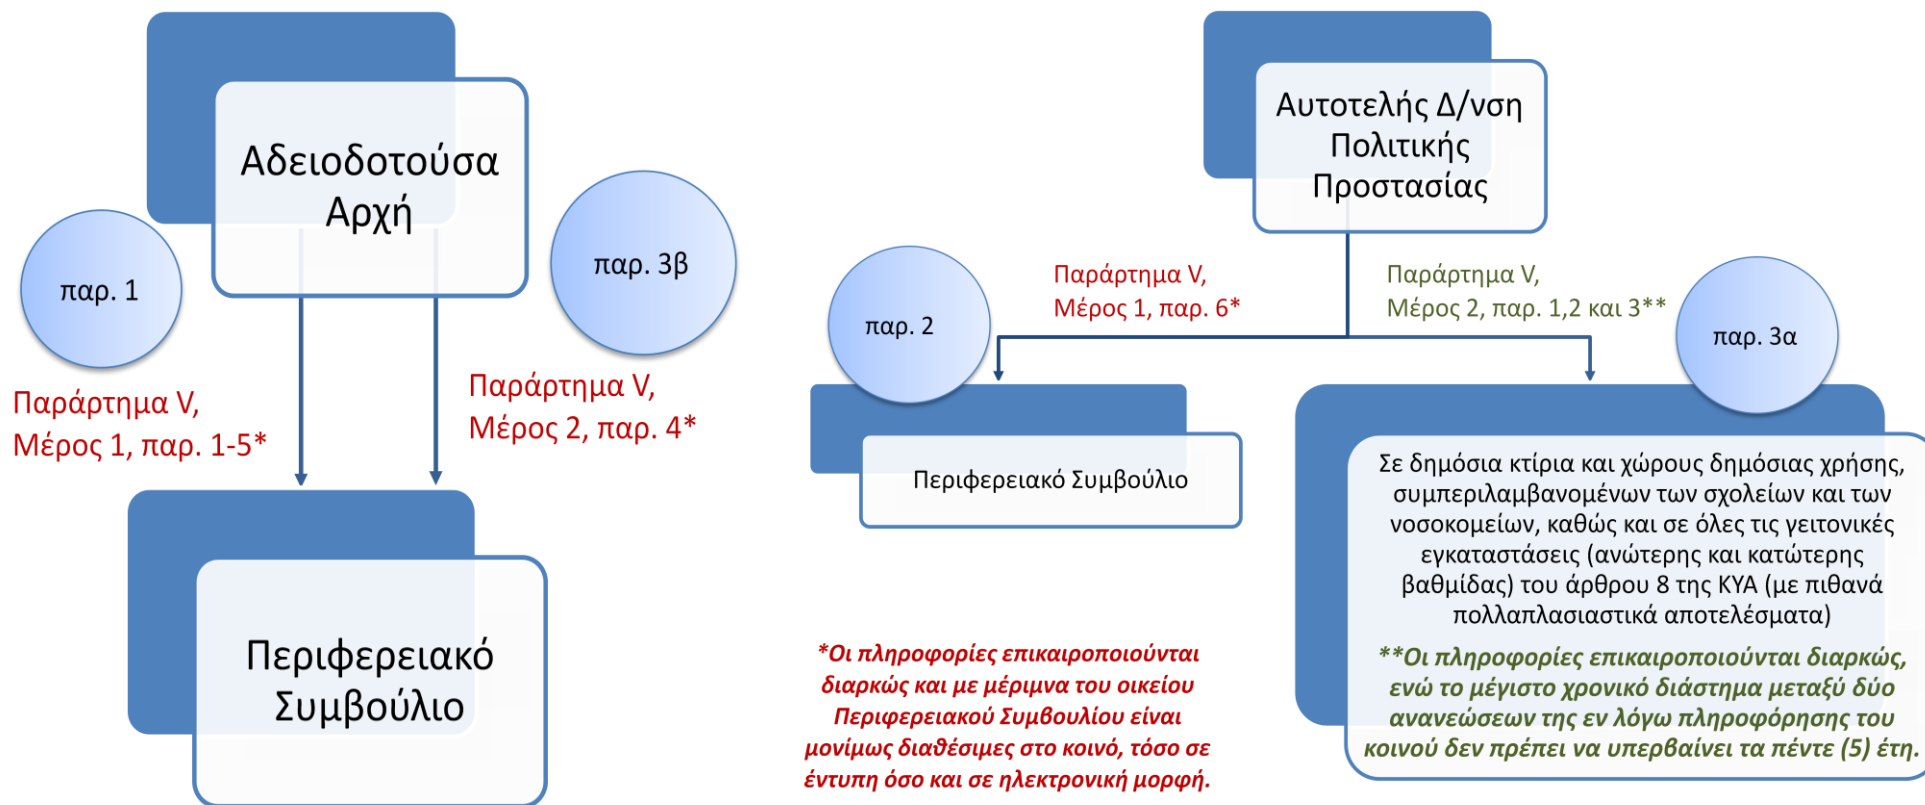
Αδειοδοτούσα Αρχή

παρ. 1

παρ. 3β

Παράρτημα V, Μέρος 1, παρ. 1-5*

Παράρτημα V, Μέρος 2, παρ. 4*

Περιφερειακό Συμβούλιο

Αυτοτελής Δ/νση Πολιτικής Προστασίας

Παράρτημα V, Μέρος 1, παρ. 6*

Παράρτημα V, Μέρος 2, παρ. 1,2 και 3**

παρ. 2

παρ. 3α

Περιφερειακό Συμβούλιο

Σε δημόσια κτίρια και χώρους δημόσιας χρήσης, συμπεριλαμβανομένων των σχολείων και των νοσοκομείων, καθώς και σε όλες τις γειτονικές εγκαταστάσεις (ανώτερης και κατώτερης βαθμίδας) του άρθρου 8 της ΚΥΑ (με πιθανά πολλαπλασιαστικά αποτελέσματα)

**Οι πληροφορίες επικαιροποιούνται διαρκώς, ενώ το μέγιστο χρονικό διάστημα μεταξύ δύο ανανεώσεων της εν λόγω πληροφόρησης του κοινού δεν πρέπει να υπερβαίνει τα πέντε (5) έτη.

*Οι πληροφορίες επικαιροποιούνται διαρκώς και με μέριμνα του οικείου Περιφερειακού Συμβουλίου είναι μονίμως διαθέσιμες στο κοινό, τόσο σε έντυπη όσο και σε ηλεκτρονική μορφή.